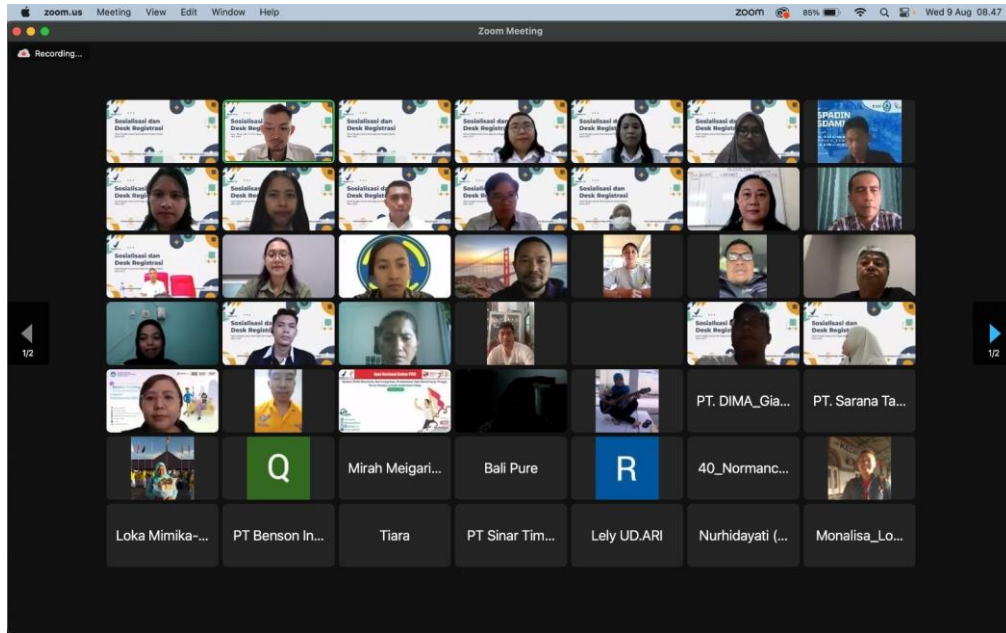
zoom.us Meeting View Edit Window Help

zoom 86% Wed 9 Aug 08.47

Zoom Meeting

Recording...

Sosialisasi dan Desk Registrasi

Sosialisasi dan Desk Registrasi

Sosialisasi dan Desk Registrasi

Sosialisasi dan Desk Registrasi

Sosialisasi dan Desk Registrasi

Sosialisasi dan Desk Registrasi

SPADIN SDAM

Sosialisasi dan Desk Registrasi

Sosialisasi dan Desk Registrasi

Sosialisasi dan Desk Registrasi

Sosialisasi dan Desk Registrasi

Sosialisasi dan Desk Registrasi

Sosialisasi dan Desk Registrasi

Sosialisasi dan Desk Registrasi

Sosialisasi dan Desk Registrasi

Sosialisasi dan Desk Registrasi

1/2

1/2

PT. DIMA_Gia...

PT. Sarana Ta...

Q

Mirah Meigari...

Bali Pure

R

40_Normanc...

Loka Mimika-...

PT Benson In...

Tiara

PT Sinar Tim...

Lely UD.ARI

Nurhidayati (...

Monalisa_Lo...